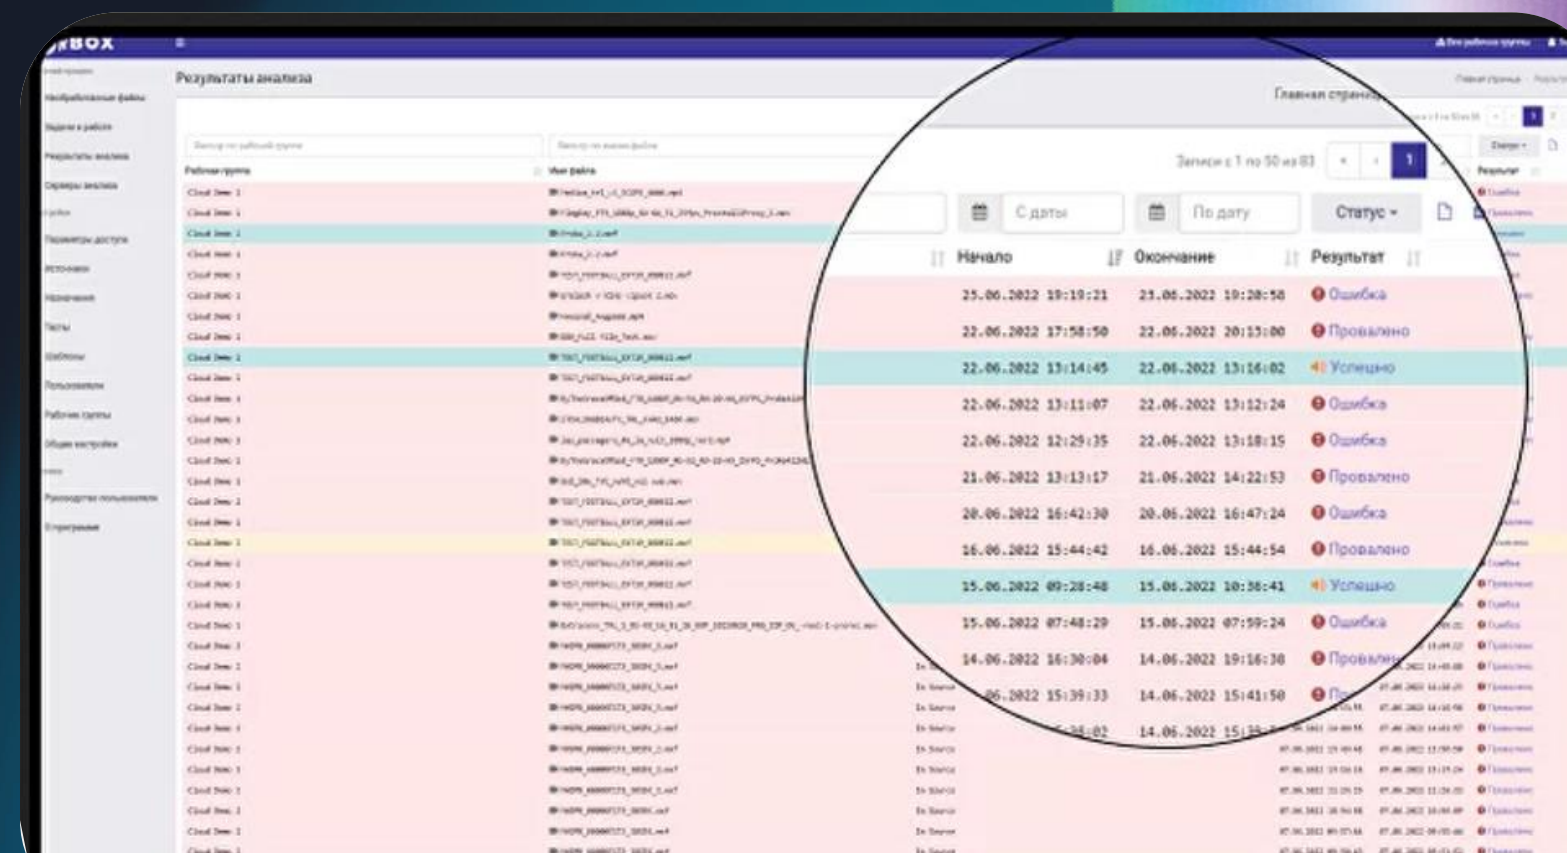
BOX

Результаты анализа

Главная страница

Записи с 1 по 50 из 83

1

С даты

По дату

Статус

Рабочая группа

Имя файла

Начало

Окончание

Результат

| Начало | Окончание | Результат |
|---|---|---|
| 23.06.2022 19:19:21 | 23.06.2022 19:20:58 | Ошибка |
| 22.06.2022 17:58:50 | 22.06.2022 20:15:00 | Провалено |
| 22.06.2022 13:14:45 | 22.06.2022 13:16:02 | Успешно |
| 22.06.2022 13:11:07 | 22.06.2022 13:12:24 | Ошибка |
| 22.06.2022 12:29:35 | 22.06.2022 13:18:15 | Ошибка |
| 21.06.2022 13:13:17 | 21.06.2022 14:22:53 | Провалено |
| 20.06.2022 16:42:30 | 20.06.2022 16:47:24 | Ошибка |
| 16.06.2022 15:44:42 | 16.06.2022 15:44:54 | Провалено |
| 15.06.2022 09:28:48 | 15.06.2022 10:38:41 | Успешно |
| 15.06.2022 07:48:29 | 15.06.2022 07:59:24 | Ошибка |
| 14.06.2022 16:30:04 | 14.06.2022 19:16:38 | Провален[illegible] |
| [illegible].06.2022 15:39:33 | 14.06.2022 15:41:50 | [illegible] |
| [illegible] | 14.06.2022 15:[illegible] | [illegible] |